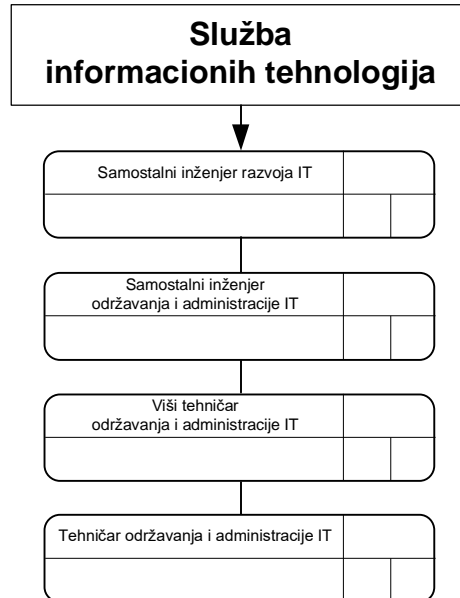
Služba informacionih tehnologija

Samostalni inženjer razvoja IT

Samostalni inženjer održavanja i administracije IT

Viši tehničar održavanja i administracije IT

Tehničar održavanja i administracije IT